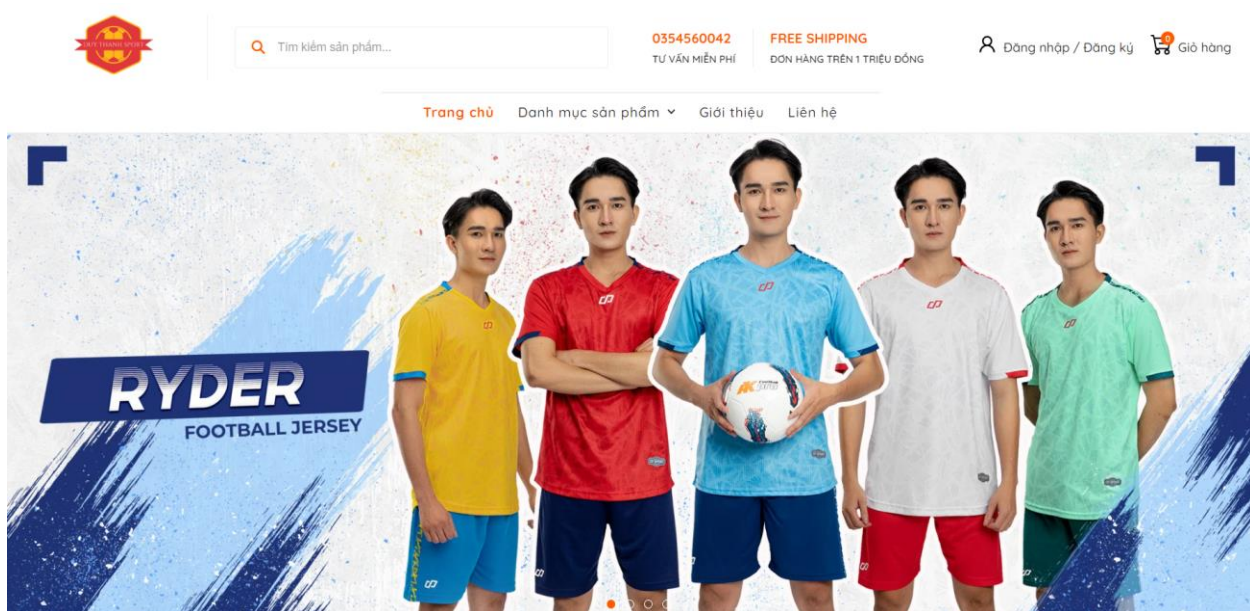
DUY THANH SPORT

Tìm kiếm sản phẩm...

0354560042
TƯ VẤN MIỄN PHÍ

FREE SHIPPING
ĐƠN HÀNG TRÊN 1 TRIỆU ĐỒNG

Đăng nhập / Đăng ký

0
Giỏ hàng

Trang chủ
Danh mục sản phẩm
Giới thiệu
Liên hệ

RYDER
FOOTBALL JERSEY